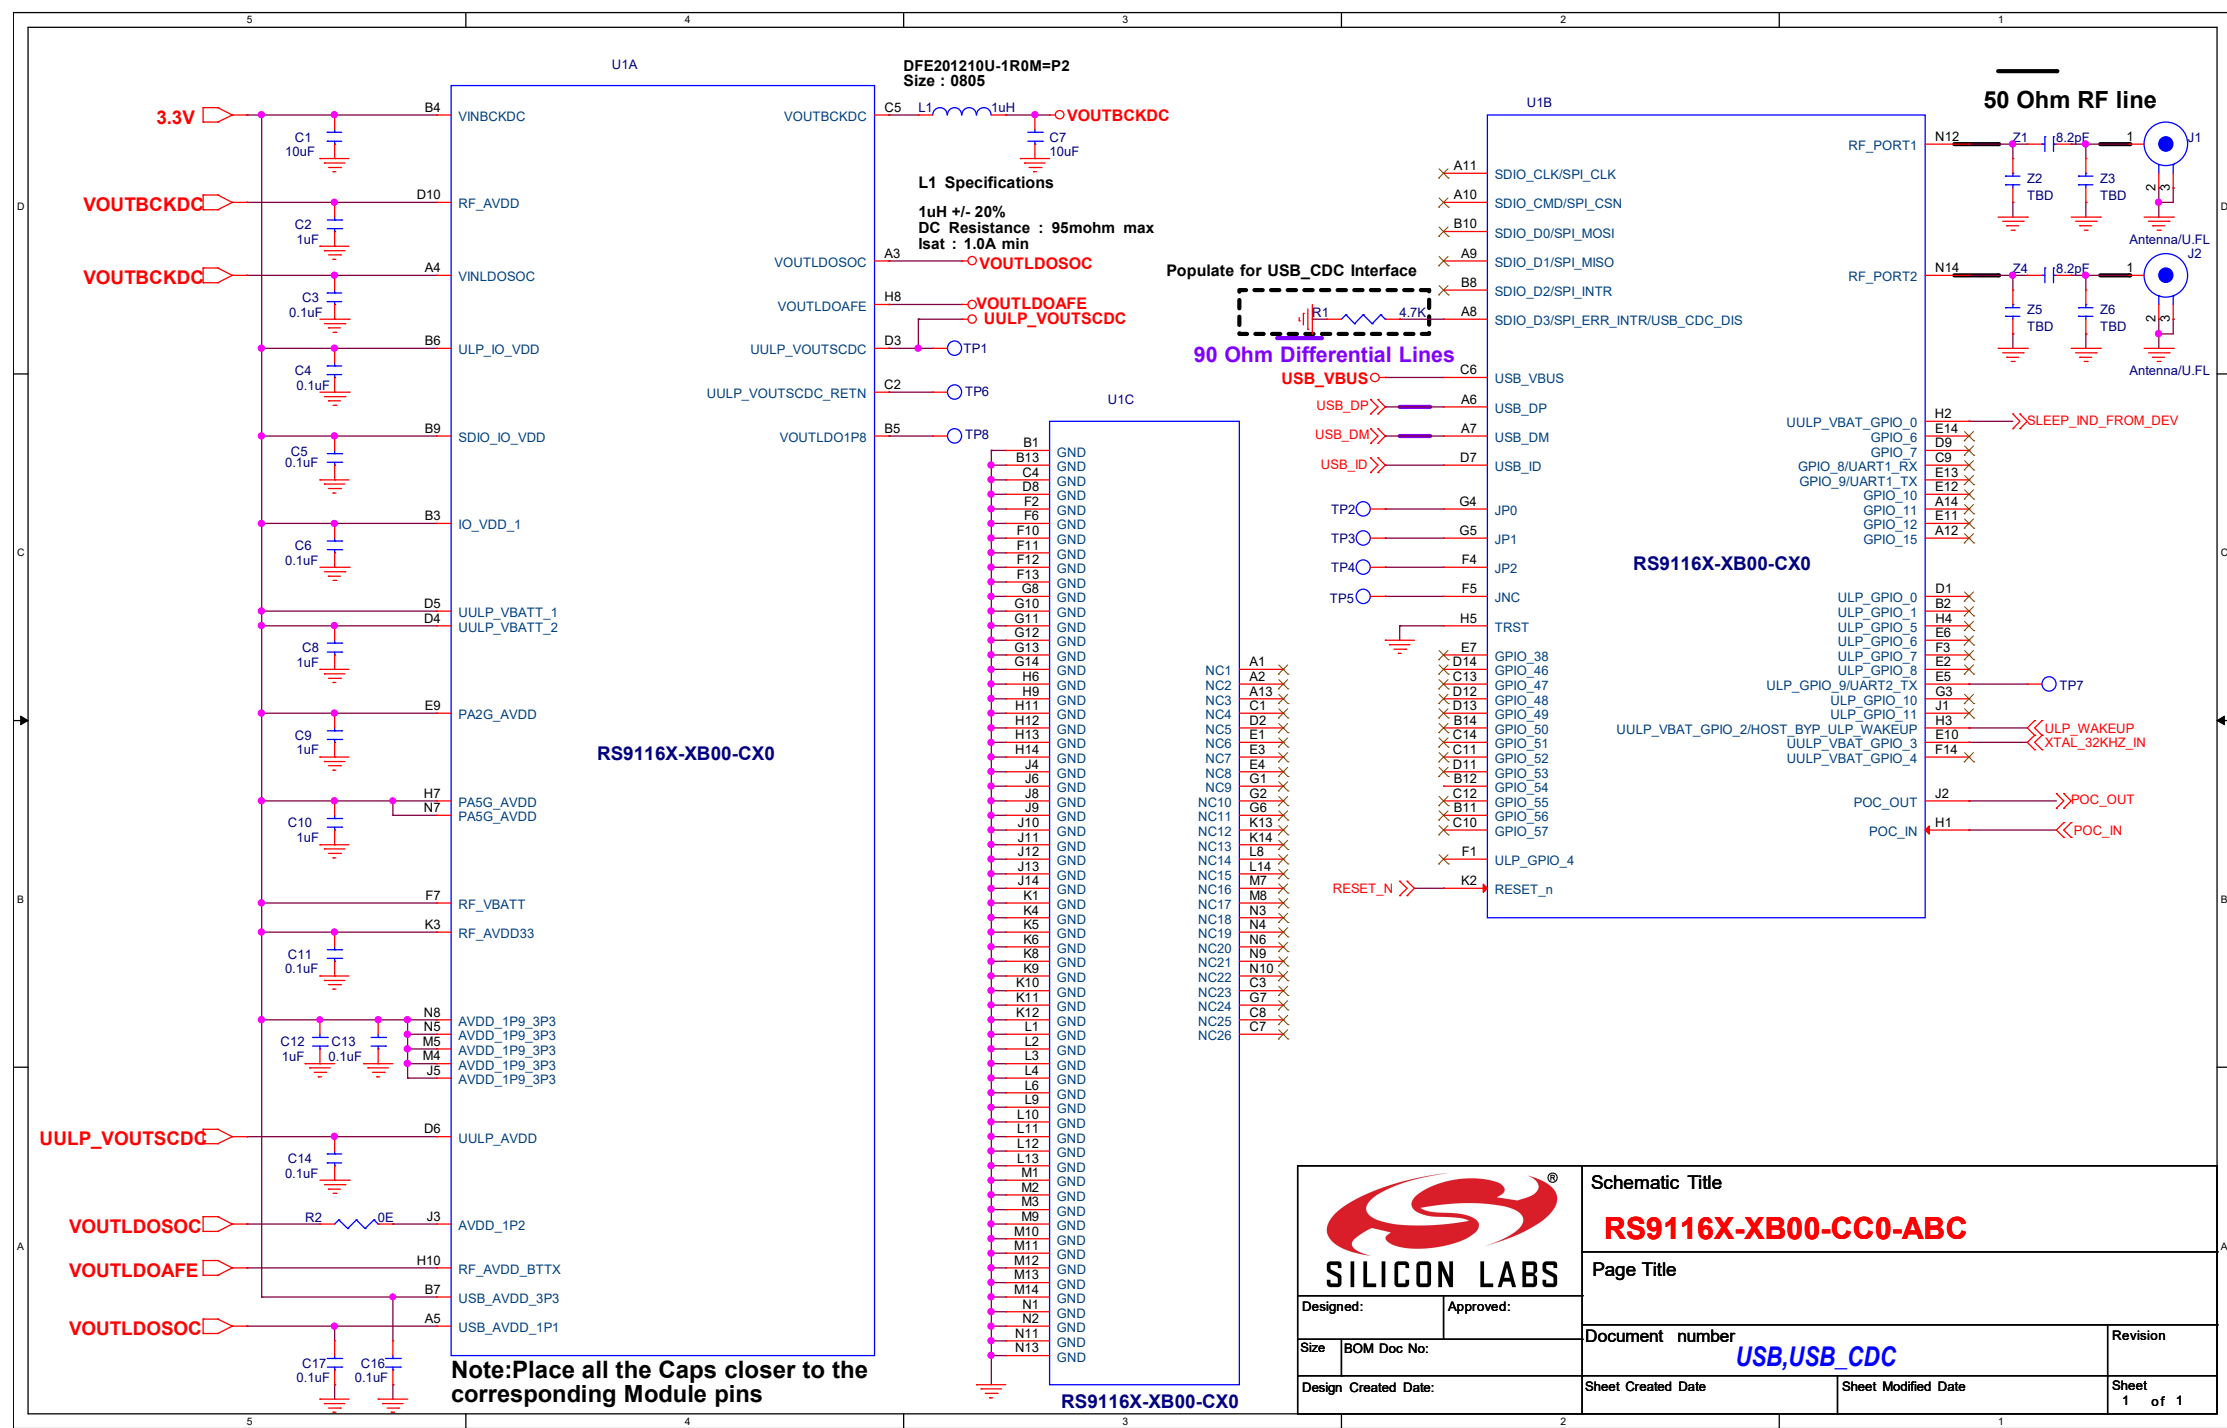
5 4 3 2 1

U1A

DFE201210U-1R0M=P2
Size : 0805

3.3V
B4 VINBCKDC
C1 10uF
VOUTBCKDC C5 L1 1uH VOUTBCKDC
C7 10uF
D10 RF_AVDD
C2 1uF
L1 Specifications
1uH +/- 20%
DC Resistance : 95mohm max
Isat : 1.0A min
VOUTBCKDC
A4 VINLDOSOC
VOUTLDOSOC A3 VOUTLDOSOC
C3 0.1uF
VOUTLDOAFE H8 VOUTLDOAFE
UULP_VOUTSCDC
B6 ULP_IO_VDD
UULP_VOUTSCDC D3 TP1
C4 0.1uF
UULP_VOUTSCDC_RETN C2 TP6
B9 SDIO_IO_VDD
VOUTLDO1P8 B5 TP8
C5 0.1uF
B3 IO_VDD_1
C6 0.1uF
D5 UULP_VBATT_1
D4 UULP_VBATT_2
C8 1uF
E9 PA2G_AVDD
C9 1uF
RS9116X-XB00-CX0
H7 PA5G_AVDD
N7 PA5G_AVDD
C10 1uF
F7 RF_VBATT
K3 RF_AVDD33
C11 0.1uF
N8 AVDD_1P9_3P3
N5 AVDD_1P9_3P3
M5 AVDD_1P9_3P3
M4 AVDD_1P9_3P3
J5 AVDD_1P9_3P3
C12 1uF C13 0.1uF
UULP_VOUTSCDC
D6 UULP_AVDD
C14 0.1uF
VOUTLDOSOC R2 0E J3 AVDD_1P2
VOUTLDOAFE H10 RF_AVDD_BTTX
B7 USB_AVDD_3P3
VOUTLDOSOC A5 USB_AVDD_1P1
C17 0.1uF C16 0.1uF
Note:Place all the Caps closer to the corresponding Module pins

U1C
B1 B13 C4 D8 F2 F6 F10 F11 F12 F13 G8 G10 G11 G12 G13 G14 H6 H9 H11 H12 H13 H14 J4 J6 J8 J9 J10 J11 J12 J13 J14 K1 K4 K5 K6 K8 K9 K10 K11 K12 L1 L2 L3 L4 L6 L9 L10 L11 L12 L13 M1 M2 M3 M9 M10 M11 M12 M13 M14 N1 N2 N11 N13
GND (×63)
NC1 A1, NC2 A2, NC3 A13, NC4 C1, NC5 D2, NC6 E1, NC7 E3, NC8 E4, NC9 G1, NC10 G2, NC11 G6, NC12 K13, NC13 K14, NC14 L8, NC15 L14, NC16 M7, NC17 M8, NC18 N3, NC19 N4, NC20 N6, NC21 N9, NC22 N10, NC23 C3, NC24 G7, NC25 C8, NC26 C7
RS9116X-XB00-CX0

Populate for USB_CDC Interface
R1 4.7K
90 Ohm Differential Lines

U1B
A11 SDIO_CLK/SPI_CLK
A10 SDIO_CMD/SPI_CSN
B10 SDIO_D0/SPI_MOSI
A9 SDIO_D1/SPI_MISO
B8 SDIO_D2/SPI_INTR
A8 SDIO_D3/SPI_ERR_INTR/USB_CDC_DIS
USB_VBUS C6 USB_VBUS
USB_DP A6 USB_DP
USB_DM A7 USB_DM
USB_ID D7 USB_ID
TP2 G4 JP0
TP3 G5 JP1
TP4 F4 JP2
TP5 F5 JNC
H5 TRST
E7 GPIO_38
D14 GPIO_46
C13 GPIO_47
D12 GPIO_48
D13 GPIO_49
B14 GPIO_50
C14 GPIO_51
C11 GPIO_52
D11 GPIO_53
B12 GPIO_54
C12 GPIO_55
B11 GPIO_56
C10 GPIO_57
F1 ULP_GPIO_4
RESET_N K2 RESET_n

50 Ohm RF line
RF_PORT1 N12 Z1 8.2pF 1 J1
Z2 TBD Z3 TBD 2 3
Antenna/U.FL
RF_PORT2 N14 Z4 8.2pF 1 J2
Z5 TBD Z6 TBD 2 3
Antenna/U.FL

UULP_VBAT_GPIO_0 H2 SLEEP_IND_FROM_DEV
GPIO_6 E14
GPIO_7 D9
GPIO_8/UART1_RX C9
GPIO_9/UART1_TX E13
GPIO_10 E12
GPIO_11 A14
GPIO_12 E11
GPIO_15 A12
RS9116X-XB00-CX0
ULP_GPIO_0 D1
ULP_GPIO_1 B2
ULP_GPIO_5 H4
ULP_GPIO_6 E6
ULP_GPIO_7 F3
ULP_GPIO_8 E2
ULP_GPIO_9/UART2_TX E5 TP7
ULP_GPIO_10 G3
ULP_GPIO_11 J1
UULP_VBAT_GPIO_2/HOST_BYP_ULP_WAKEUP H3 ULP_WAKEUP
UULP_VBAT_GPIO_3 E10 XTAL_32KHZ_IN
UULP_VBAT_GPIO_4 F14
POC_OUT J2 POC_OUT
POC_IN H1 POC_IN

®
SILICON LABS
Schematic Title
RS9116X-XB00-CC0-ABC
Page Title
Designed: Approved:
Size BOM Doc No:
Document number
USB,USB_CDC
Revision
Design Created Date: Sheet Created Date Sheet Modified Date Sheet 1 of 1

5 4 3 2 1
D C B A